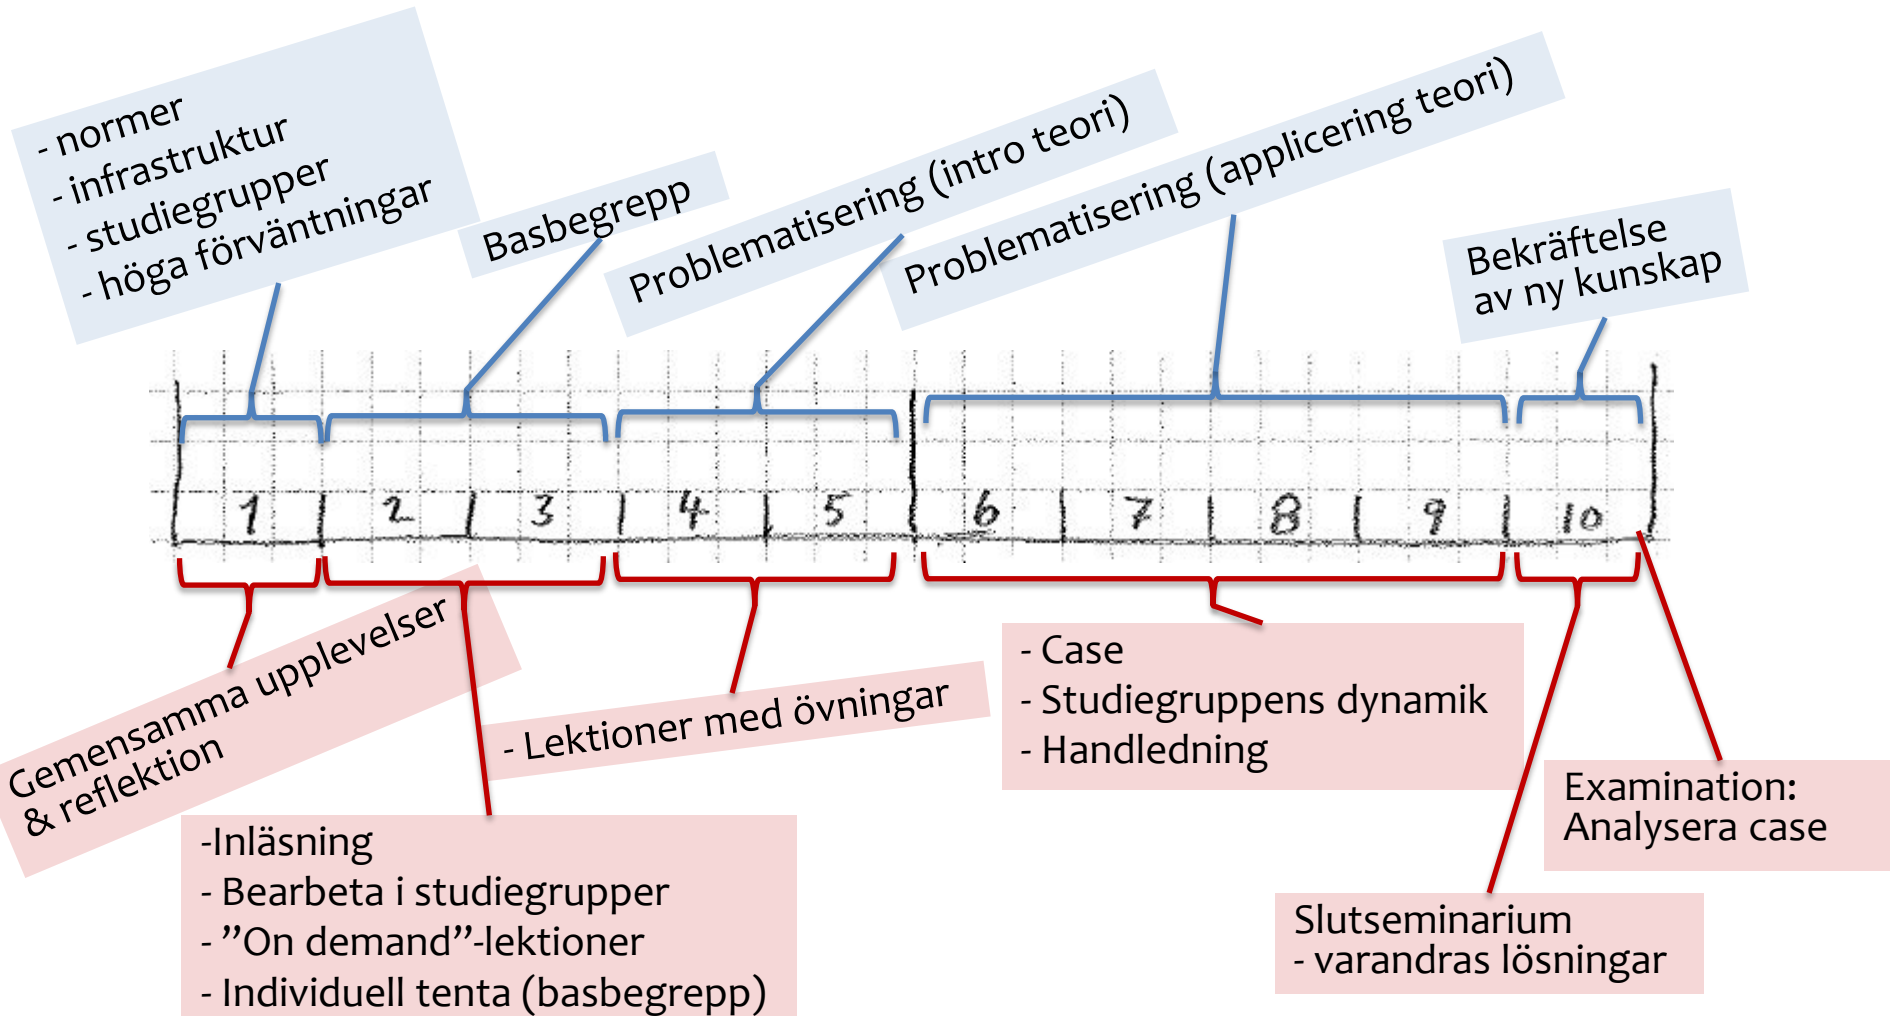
- normer
- infrastruktur
- studiegrupper
- höga förväntningar

Basbegrepp

Problematisering (intro teori)

Problematisering (applicering teori)

Bekräftelse av ny kunskap

1 2 3 4 5 6 7 8 9 10

Gemensamma upplevelser & reflektion

- Lektioner med övningar

- Case
- Studiegruppens dynamik
- Handledning

-Inläsning
- Bearbeta i studiegrupper
- ”On demand”-lektioner
- Individuell tenta (basbegrepp)

Examination: Analysera case

Slutseminarium
- varandras lösningar